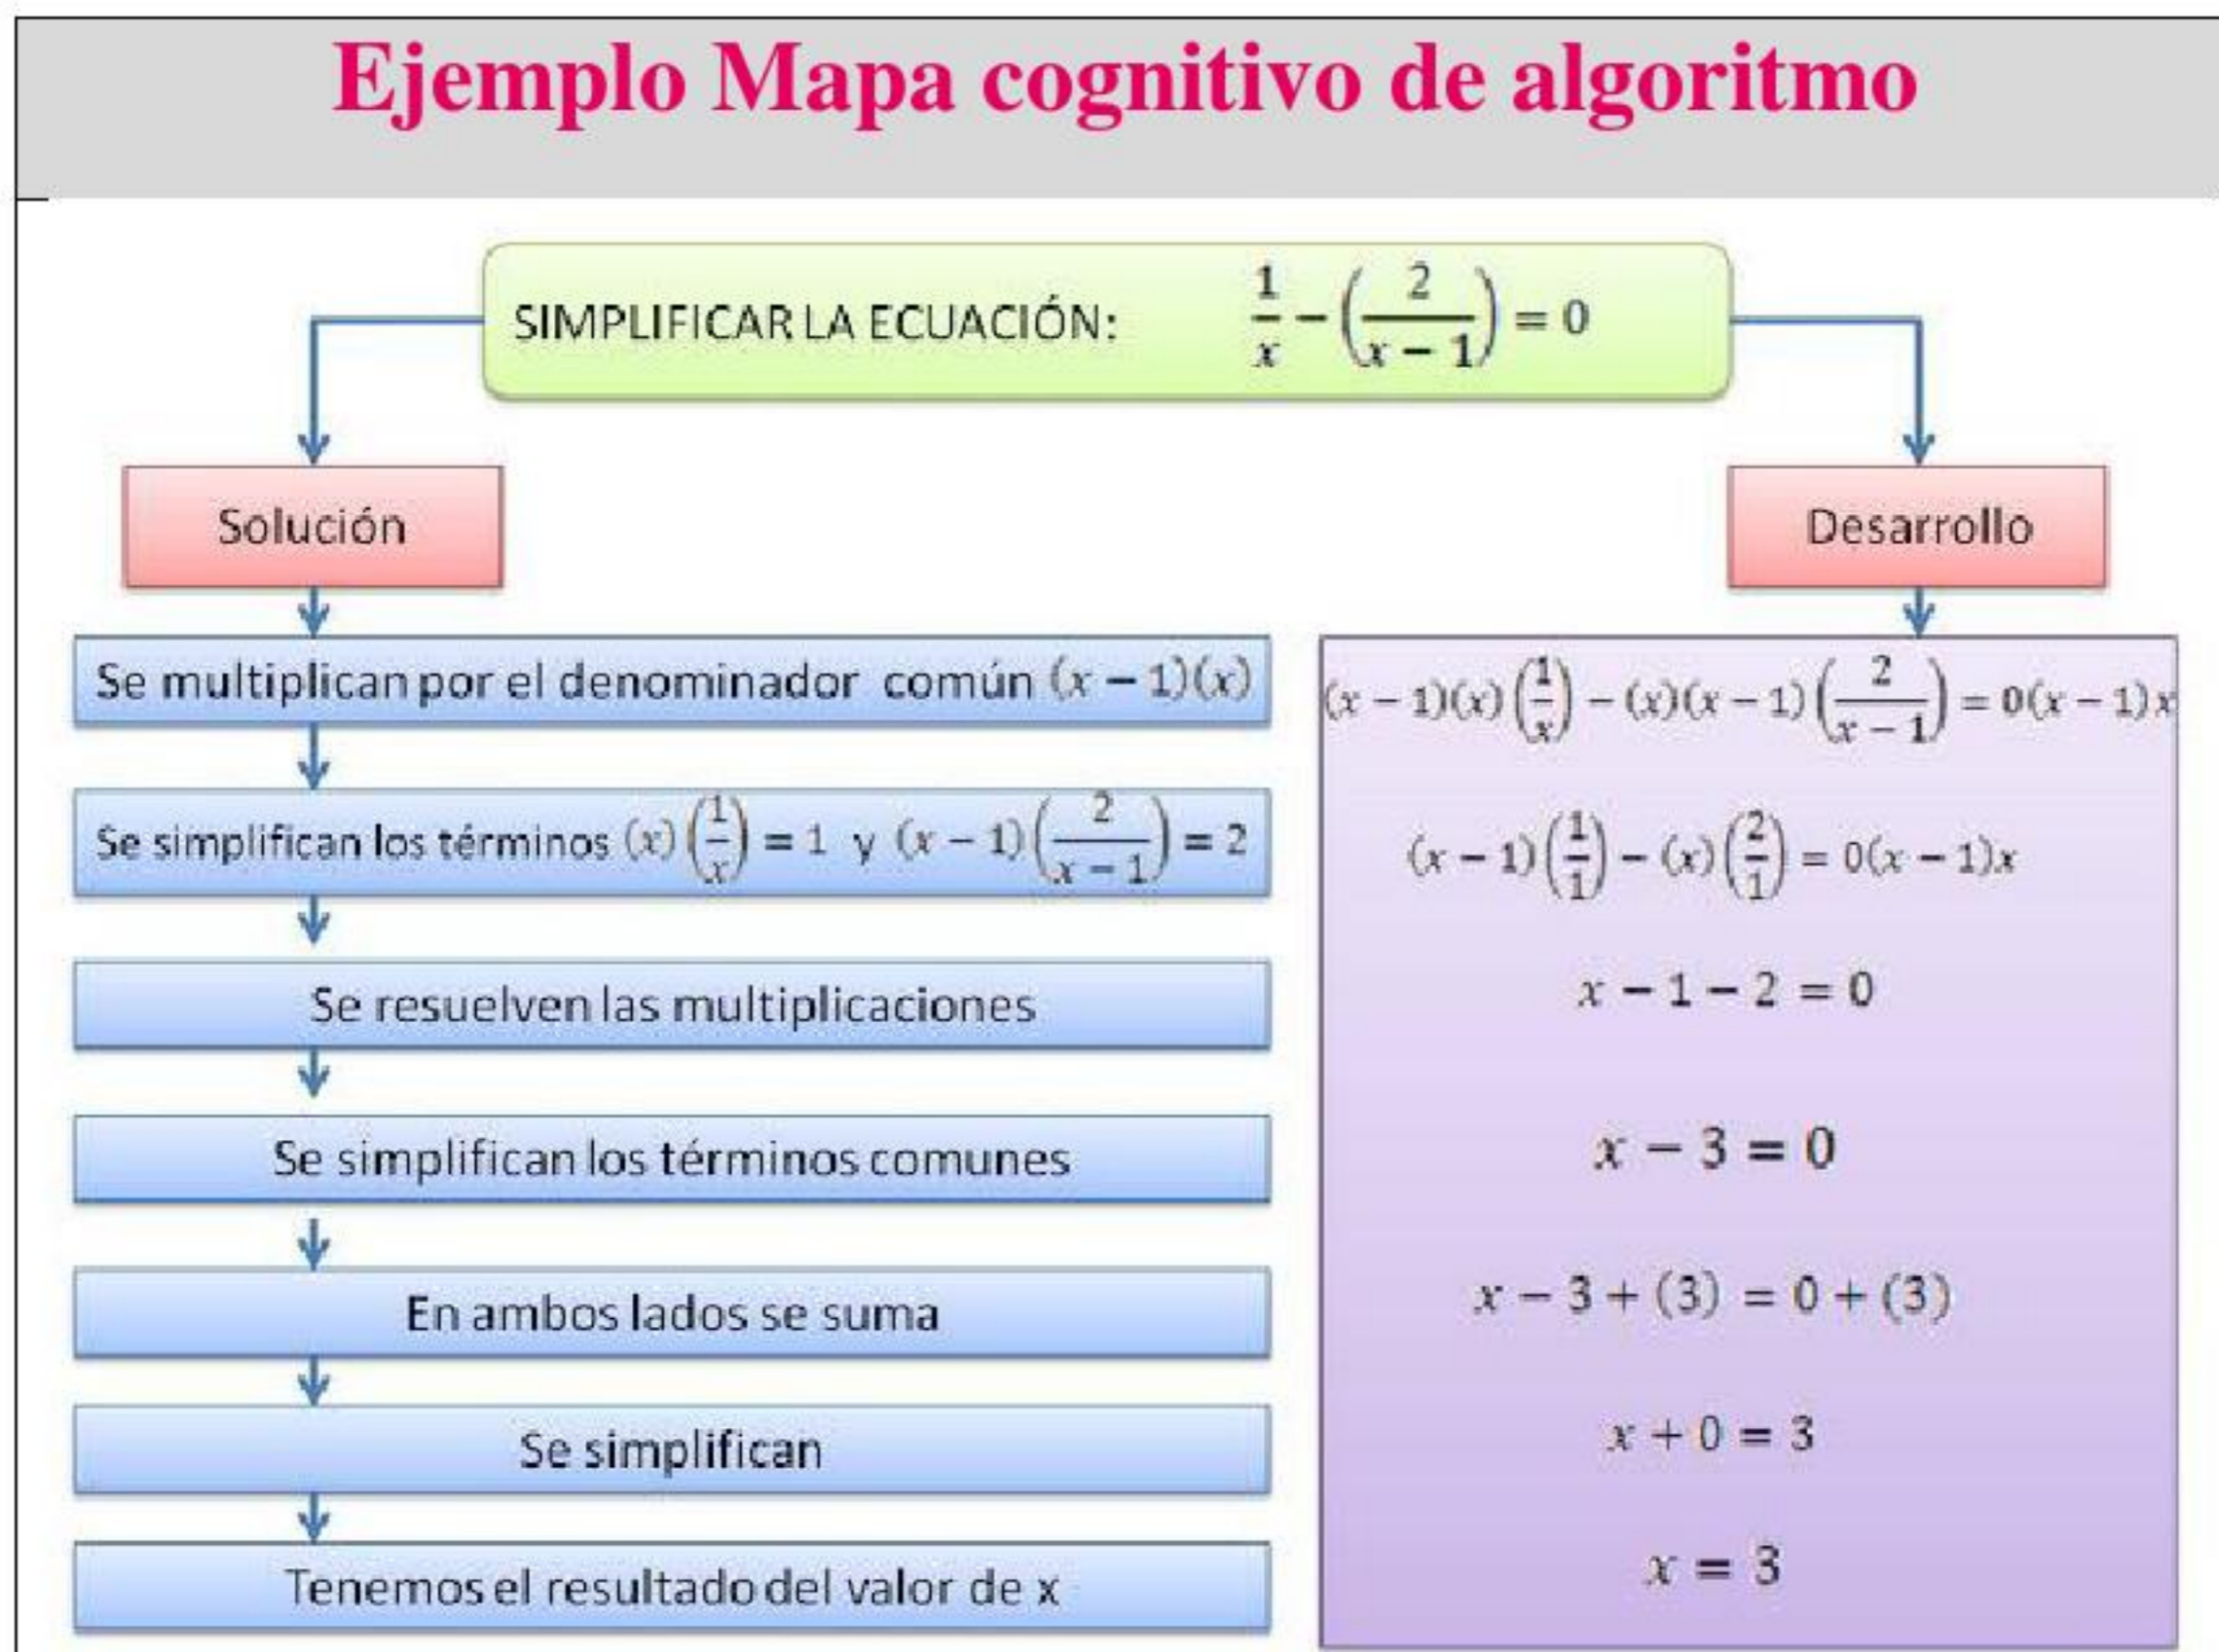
Ejemplo Mapa cognitivo de algoritmo

SIMPLIFICAR LA ECUACIÓN: $\frac{1}{x} - \left(\frac{2}{x-1}\right) = 0$

Solución

Se multiplican por el denominador común $(x-1)(x)$

Se simplifican los términos $(x)\left(\frac{1}{x}\right) = 1$ y $(x-1)\left(\frac{2}{x-1}\right) = 2$

Se resuelven las multiplicaciones

Se simplifican los términos comunes

En ambos lados se suma

Se simplifican

Tenemos el resultado del valor de x

Desarrollo

$(x-1)(x)\left(\frac{1}{x}\right) - (x)(x-1)\left(\frac{2}{x-1}\right) = 0(x-1)x$

$(x-1)\left(\frac{1}{1}\right) - (x)\left(\frac{2}{1}\right) = 0(x-1)x$

$x - 1 - 2 = 0$

$x - 3 = 0$

$x - 3 + (3) = 0 + (3)$

$x + 0 = 3$

$x = 3$